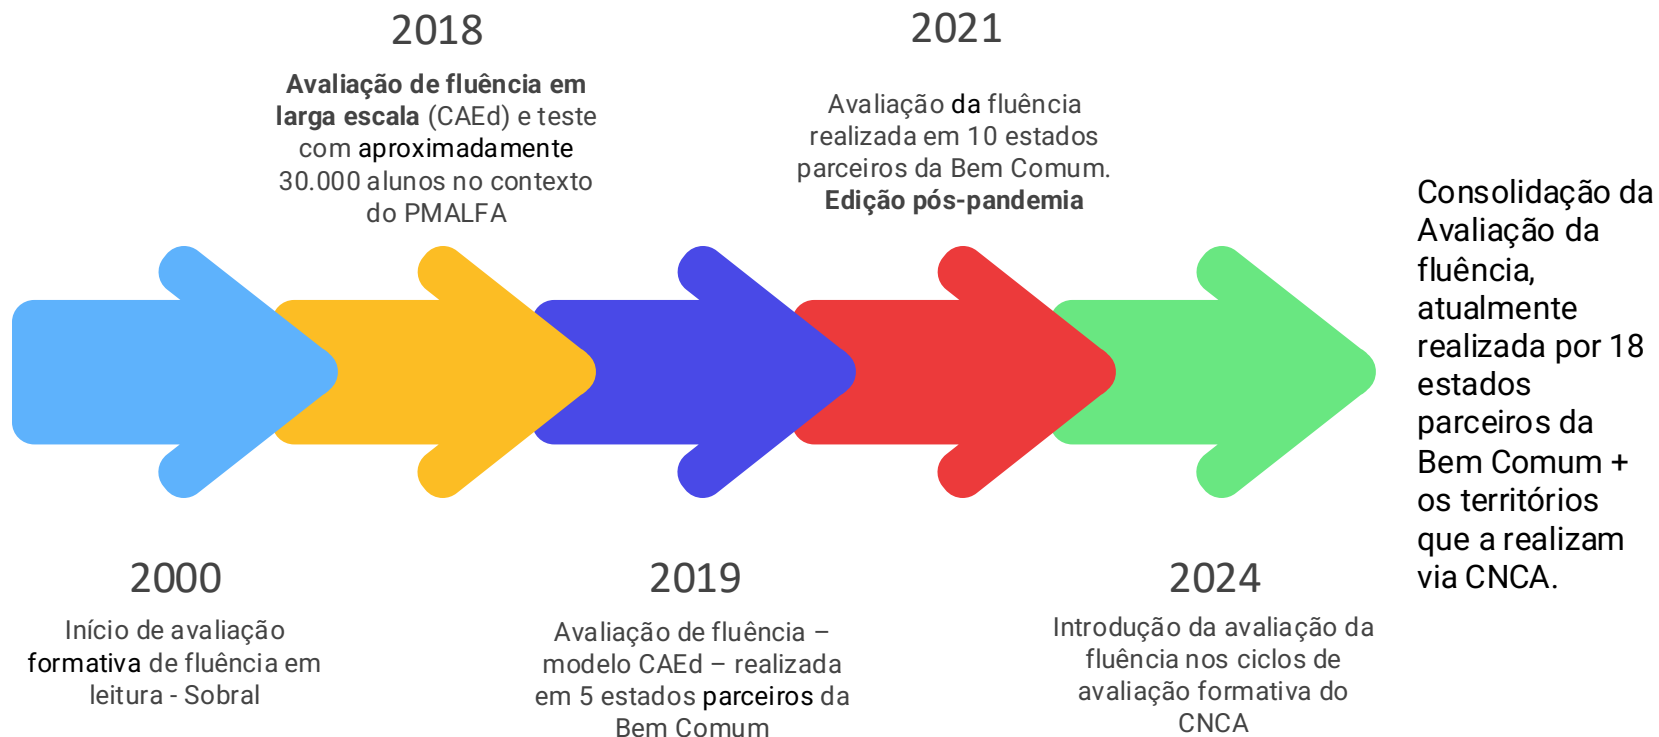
2018

**Avaliação de fluência em larga escala** (CAEd) e teste com aproximadamente 30.000 alunos no contexto do PMALFA

2021

Avaliação da fluência realizada em 10 estados parceiros da Bem Comum. **Edição pós-pandemia**

Consolidação da Avaliação da fluência, atualmente realizada por 18 estados parceiros da Bem Comum + os territórios que a realizam via CNCA.

2000

Início de avaliação formativa de fluência em leitura - Sobral

2019

Avaliação de fluência – modelo CAEd – realizada em 5 estados parceiros da Bem Comum

2024

Introdução da avaliação da fluência nos ciclos de avaliação formativa do CNCA